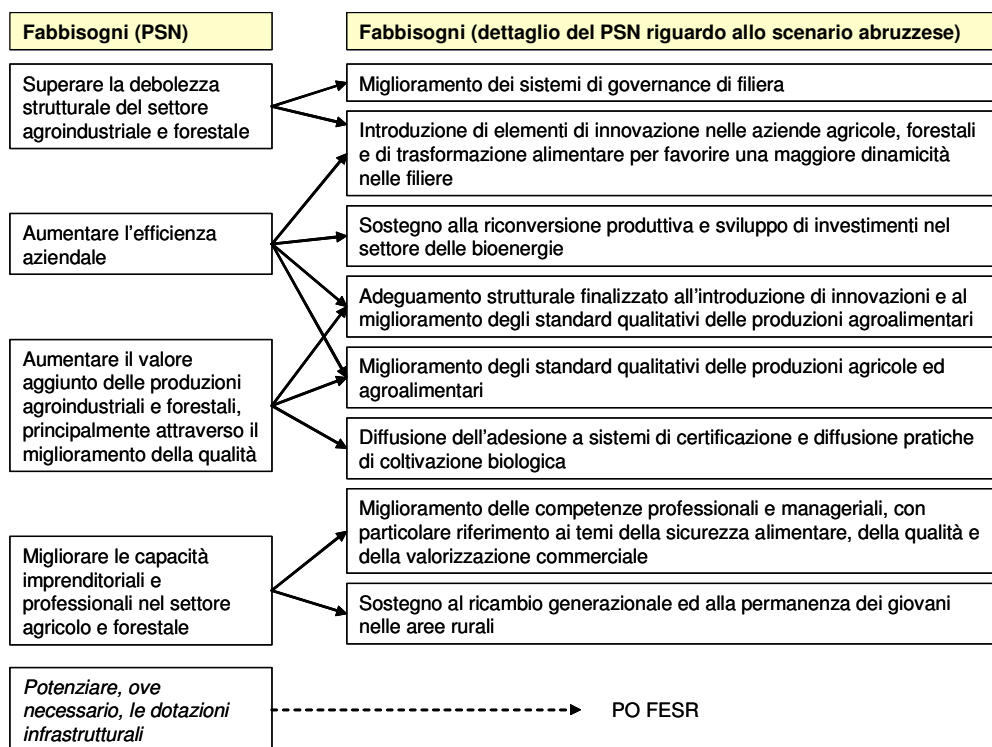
Fabbisogni (PSN)

Fabbisogni (dettaglio del PSN riguardo allo scenario abruzzese)

Superare la debolezza strutturale del settore agroindustriale e forestale

Miglioramento dei sistemi di governance di filiera

Introduzione di elementi di innovazione nelle aziende agricole, forestali e di trasformazione alimentare per favorire una maggiore dinamicità nelle filiere

Aumentare l'efficienza aziendale

Sostegno alla riconversione produttiva e sviluppo di investimenti nel settore delle bioenergie

Adeguamento strutturale finalizzato all'introduzione di innovazioni e al miglioramento degli standard qualitativi delle produzioni agroalimentari

Aumentare il valore aggiunto delle produzioni agroindustriali e forestali, principalmente attraverso il miglioramento della qualità

Miglioramento degli standard qualitativi delle produzioni agricole ed agroalimentari

Diffusione dell'adesione a sistemi di certificazione e diffusione pratiche di coltivazione biologica

Miglioramento delle competenze professionali e manageriali, con particolare riferimento ai temi della sicurezza alimentare, della qualità e della valorizzazione commerciale

Migliorare le capacità imprenditoriali e professionali nel settore agricolo e forestale

Sostegno al ricambio generazionale ed alla permanenza dei giovani nelle aree rurali

Potenziare, ove necessario, le dotazioni infrastrutturali

PO FESR